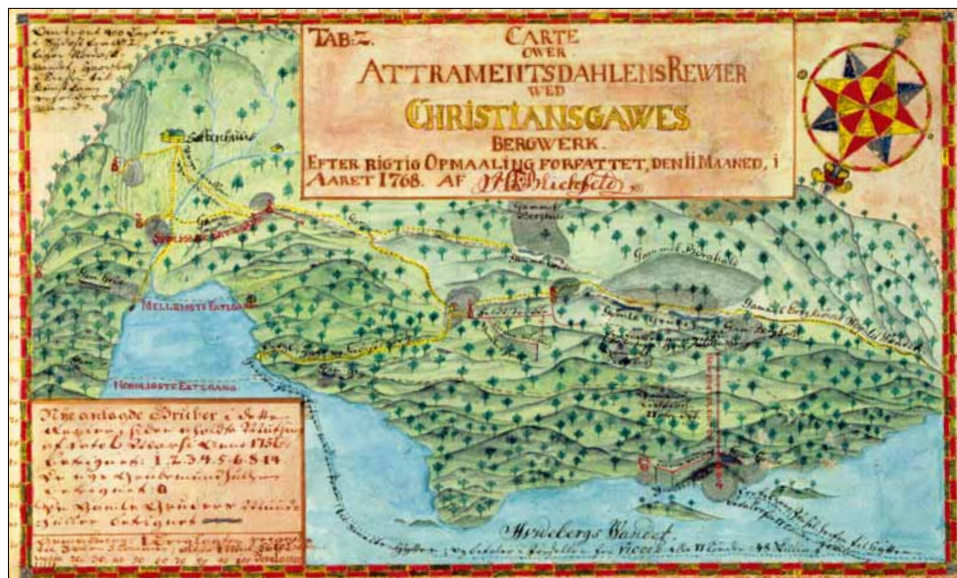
TAB: Z.

CARTE OWER ATTRAMENTSDAHLENS REWIER WED CHRISTIANSGAWES BERGWERK.

EFTER RIGTIG OPMAALING FORFATTET, DEN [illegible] MAANED, I AARET 1768. AF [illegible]

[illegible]

MELLEMSTE EXTEGANG

NORDLIGSTE EXTEGANG

Wedelbergs Wandet

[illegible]